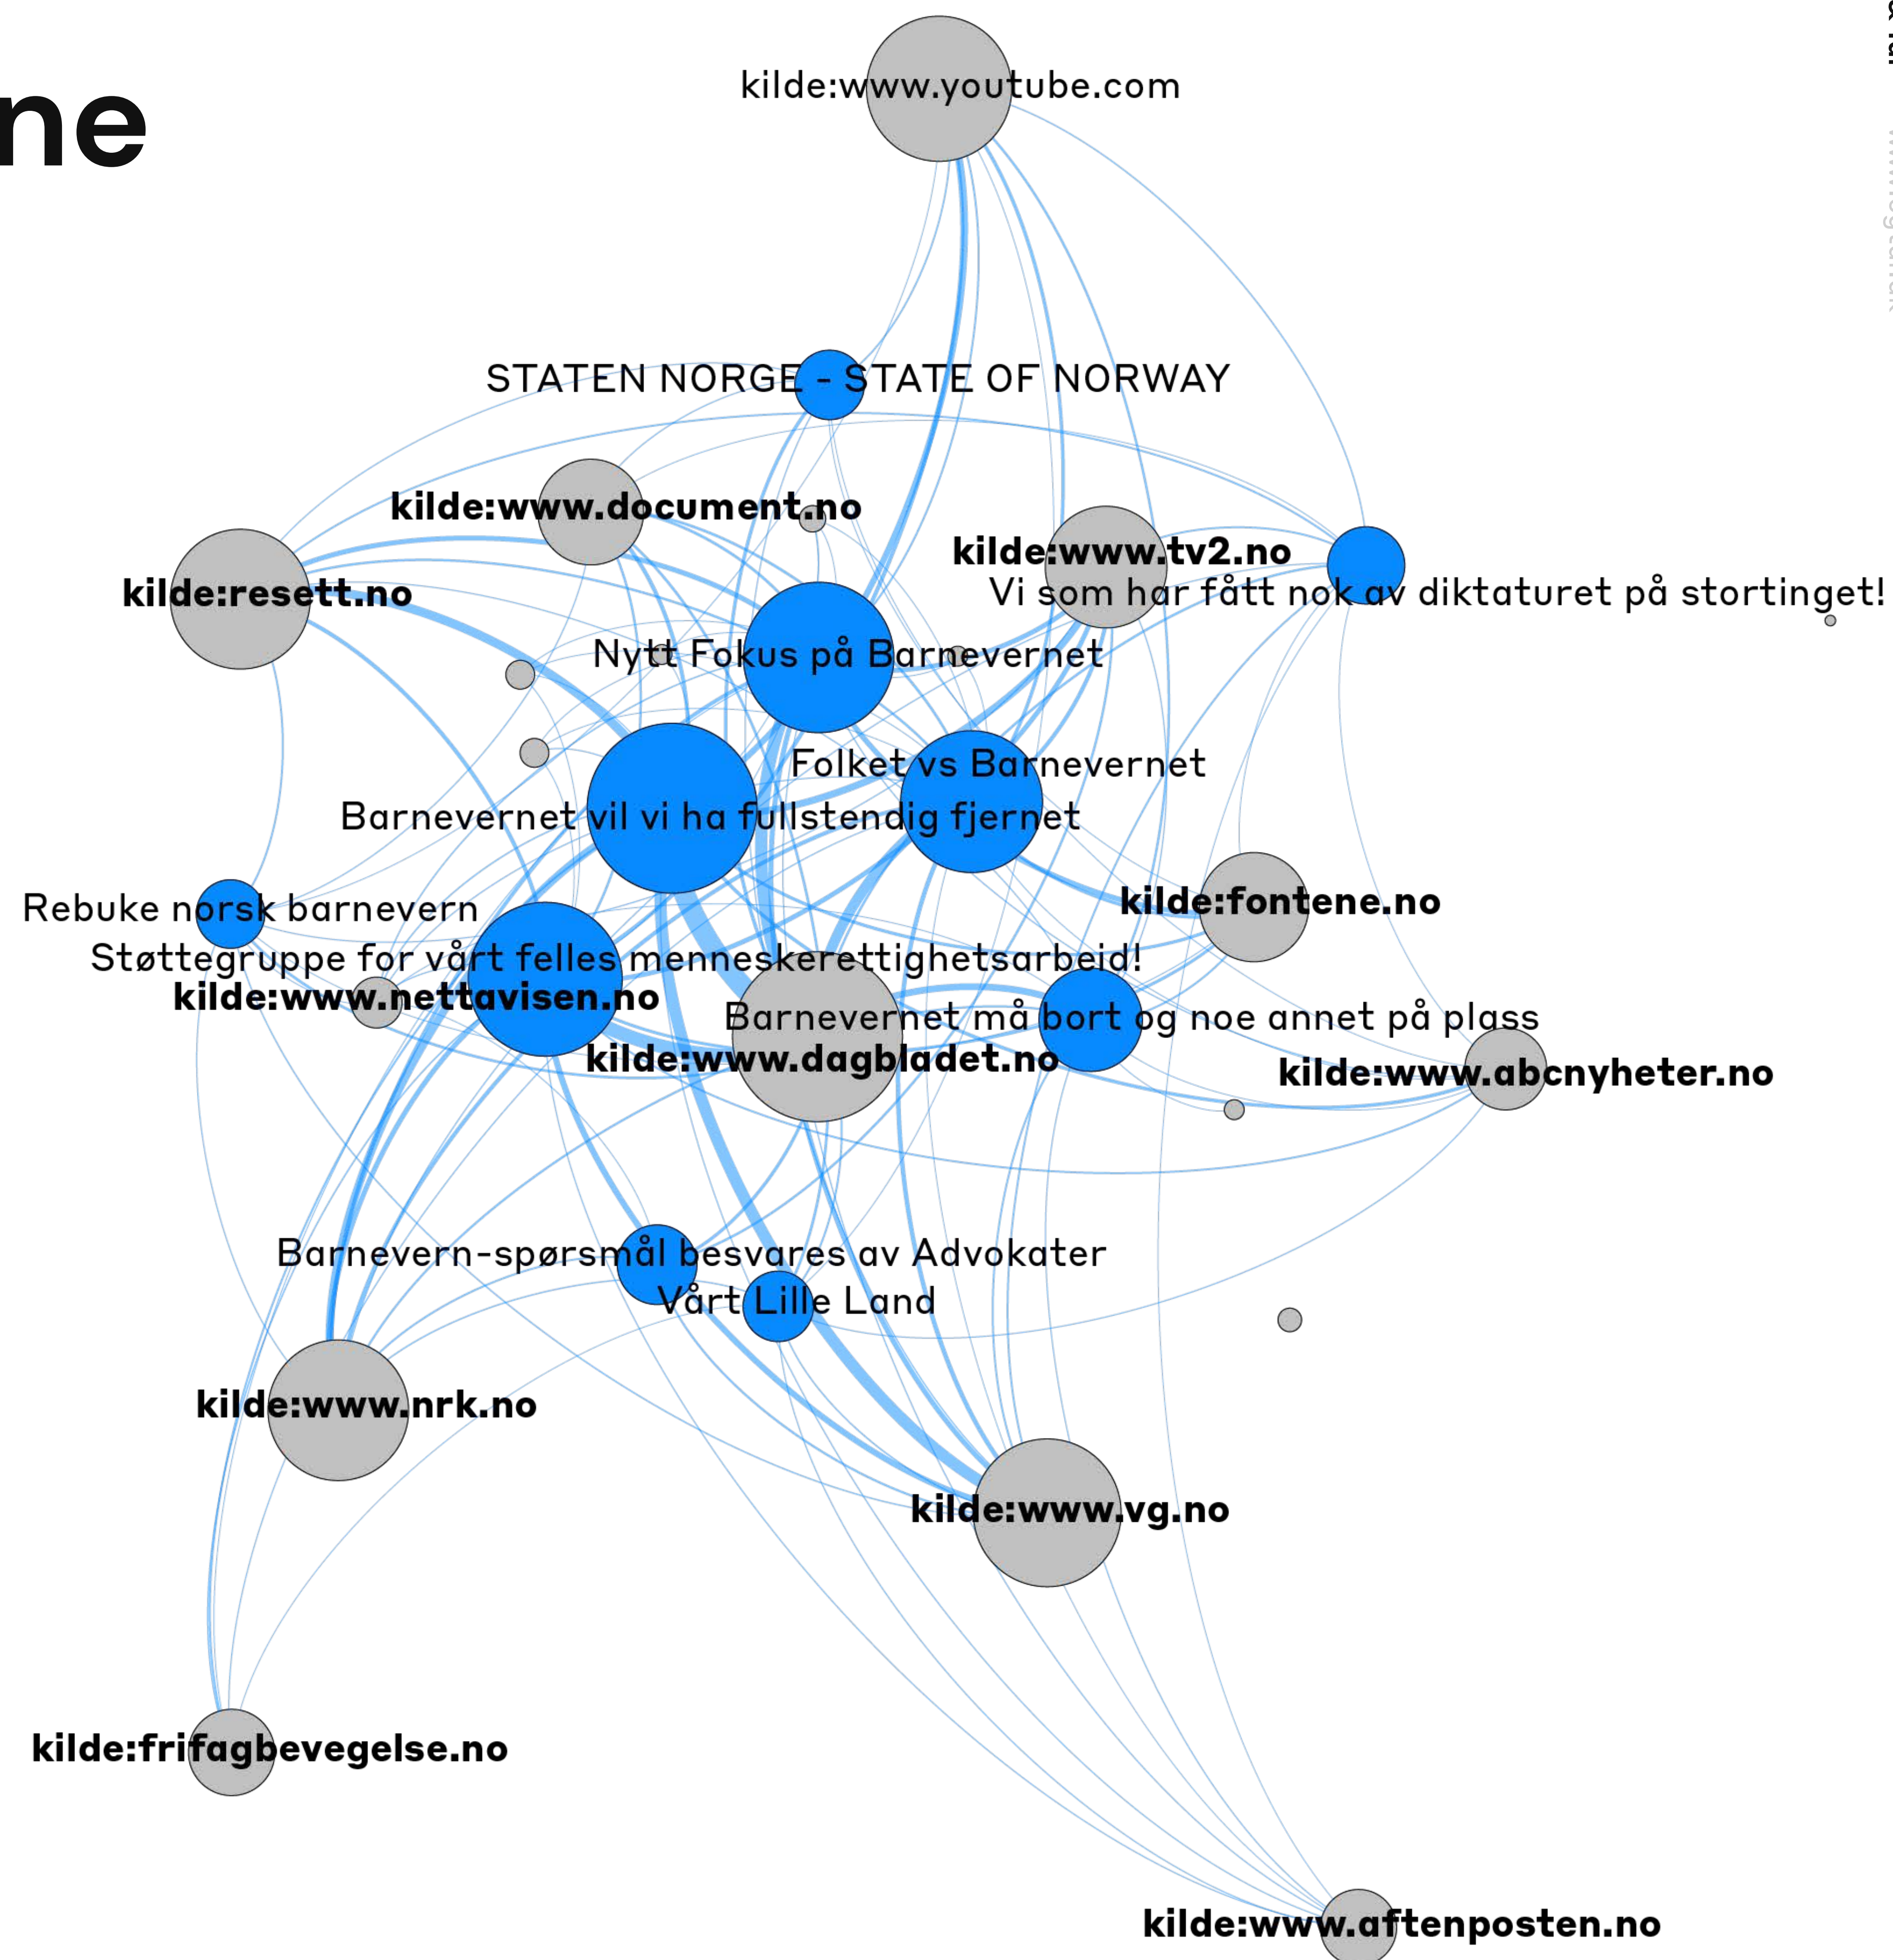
ne

kilde:www.youtube.com

STATEN NORGE - STATE OF NORWAY

kilde:www.document.no

kilde:www.tv2.no

kilde:resett.no

Vi som har fått nok av diktaturet på stortinget!

Nytt Fokus på Barnevernet

Folket vs Barnevernet

Barnevernet vil vi ha fullstendig fjernet

kilde:fontene.no

Rebuke norsk barnevern

Støttegruppe for vårt felles menneskerettighetsarbeid!

kilde:www.nettavisen.no

Barnevernet må bort og noe annet på plass

kilde:www.dagbladet.no

kilde:www.abcnyheter.no

Barnevern-spørsmål besvares av Advokater

Vårt Lille Land

kilde:www.nrk.no

kilde:www.vg.no

kilde:frifagbevegelse.no

kilde:www.aftenposten.no